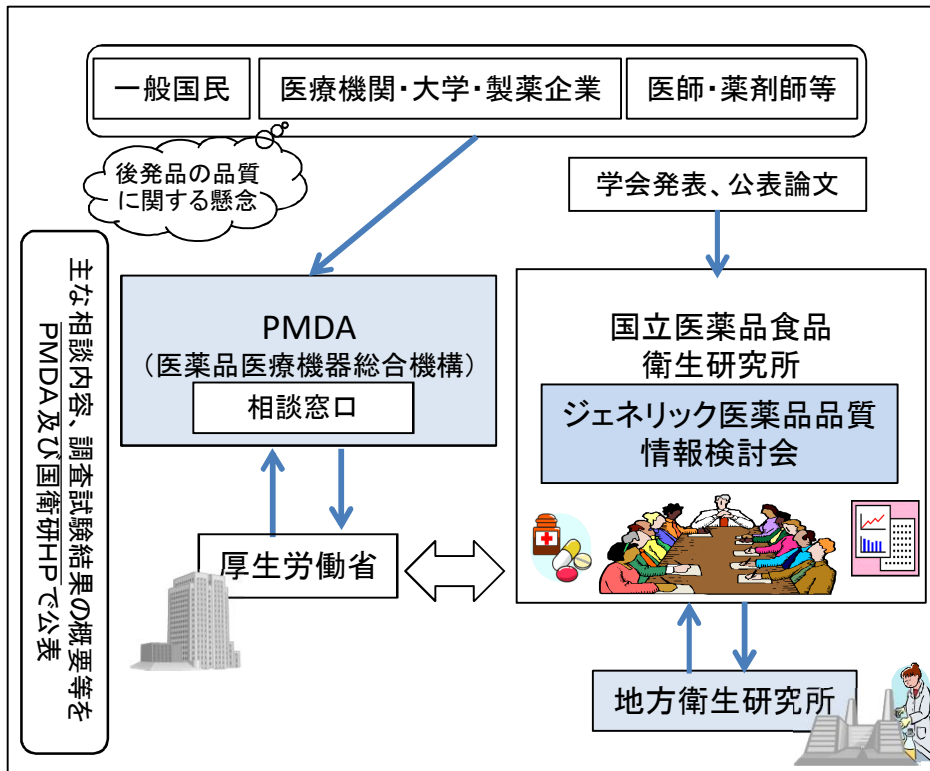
一般国民
医療機関・大学・製薬企業
医師・薬剤師等

後発品の品質に関する懸念

学会発表、公表論文

主な相談内容、調査試験結果の概要等をPMDA及び国衛研HPで公表

PMDA
（医薬品医療機器総合機構）
相談窓口

国立医薬品食品衛生研究所
ジェネリック医薬品品質情報検討会

厚生労働省

地方衛生研究所